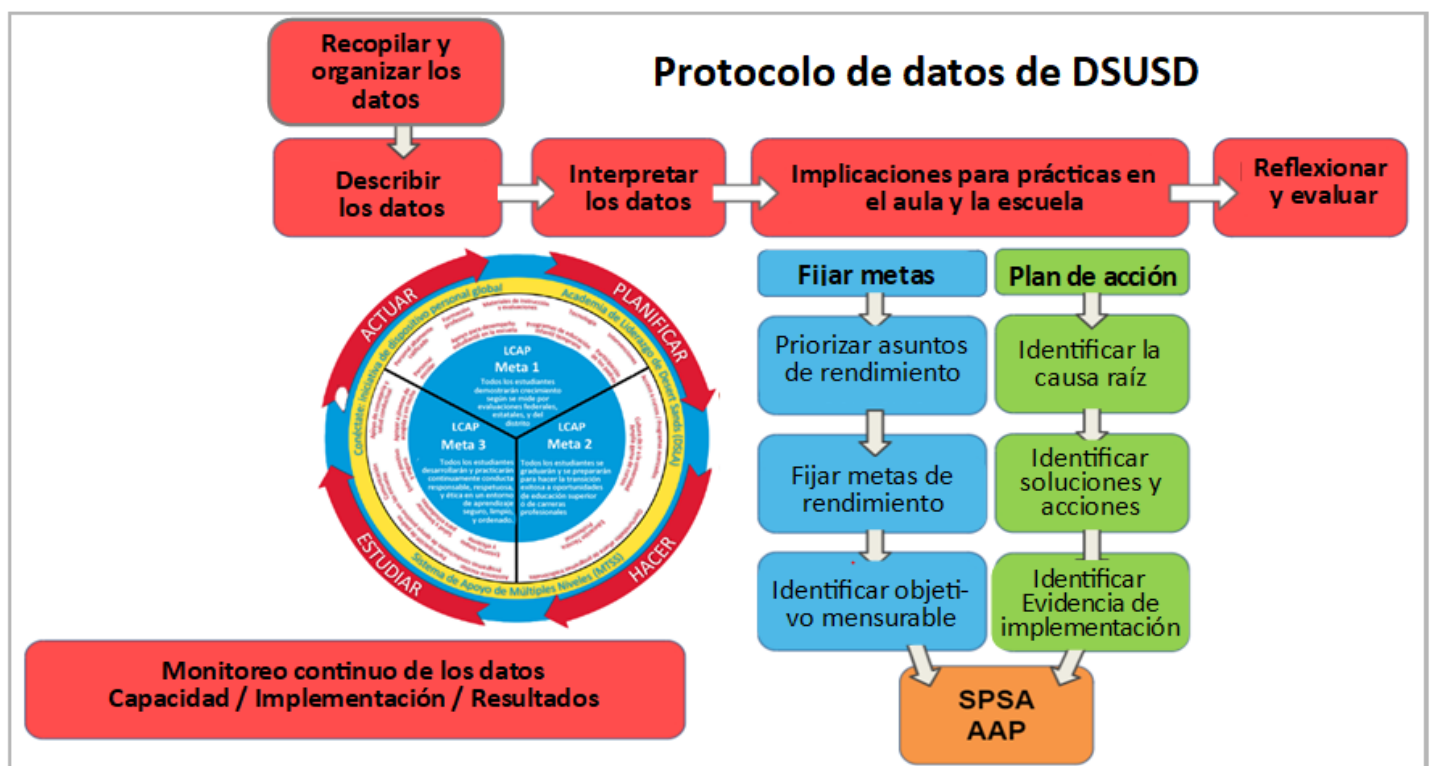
Recopilar y organizar los datos

Protocolo de datos de DSUSD

Describir los datos

Interpretar los datos

Implicaciones para prácticas en el aula y la escuela

Reflexionar y evaluar

ACTUAR

PLANIFICAR

ESTUDIAR

HACER

Conéctate: Iniciativa de dispositivo personal global

Academia de Liderazgo de Desert Sands (DSLA)

Sistema de Apoyo de Múltiples Niveles (MTSS)

LCAP
Meta 1
Todos los estudiantes demostrarán crecimiento según se mide por evaluaciones federales, estatales, y del distrito

LCAP
Meta 3
Todos los estudiantes desarrollarán y practicarán continuamente conducta responsable, respetuosa, y ética en un entorno de aprendizaje seguro, limpio, y ordenado.

LCAP
Meta 2
Todos los estudiantes se graduarán y se prepararán para hacer la transición exitosa a oportunidades de educación superior o de carreras profesionales

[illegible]

Fijar metas

Priorizar asuntos de rendimiento

Fijar metas de rendimiento

Identificar objetivo mensurable

Plan de acción

Identificar la causa raíz

Identificar soluciones y acciones

Identificar Evidencia de implementación

SPSA
AAP

Monitoreo continuo de los datos
Capacidad / Implementación / Resultados